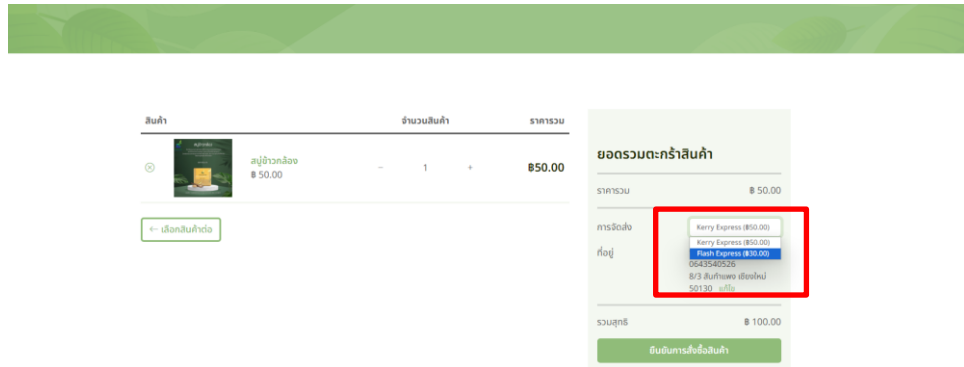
| สินค้า | จำนวนสินค้า | ราคารวม |
|---|---|---|
| สบู่ข้าวกล้อง ฿ 50.00 | − 1 + | ฿50.00 |

← เลือกสินค้าต่อ

ยอดรวมตะกร้าสินค้า

ราคารวม ฿ 50.00

การจัดส่ง Kerry Express (฿50.00)

Kerry Express (฿50.00)
Flash Express (฿30.00)

ที่อยู่
0643540526
8/3 สันกำแพง เชียงใหม่
50130 แก้ไข

รวมสุทธิ ฿ 100.00

ยืนยันการสั่งซื้อสินค้า